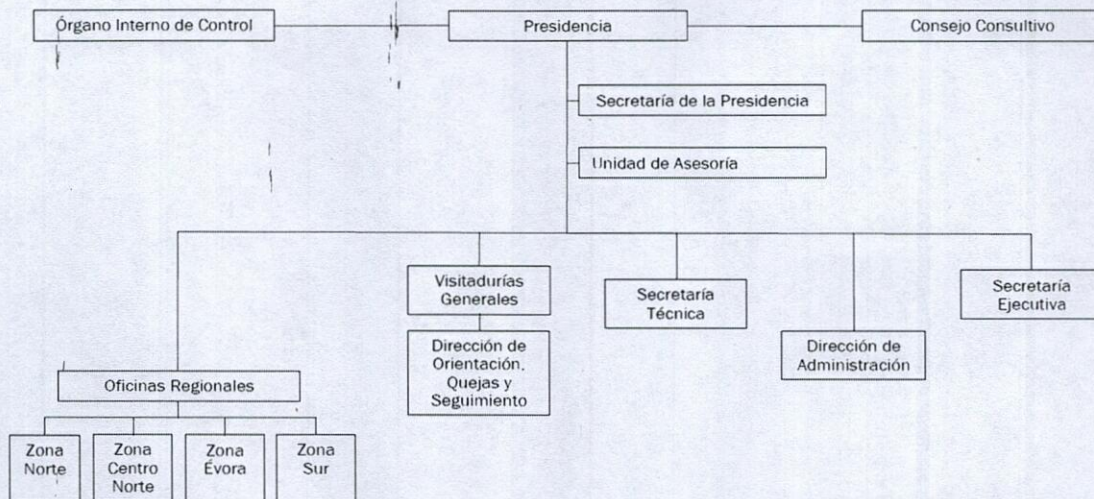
Órgano Interno de Control

Presidencia

Consejo Consultivo

Secretaría de la Presidencia

Unidad de Asesoría

Visitadurías Generales

Dirección de Orientación, Quejas y Seguimiento

Secretaría Técnica

Dirección de Administración

Secretaría Ejecutiva

Oficinas Regionales

Zona Norte

Zona Centro Norte

Zona Évora

Zona Sur